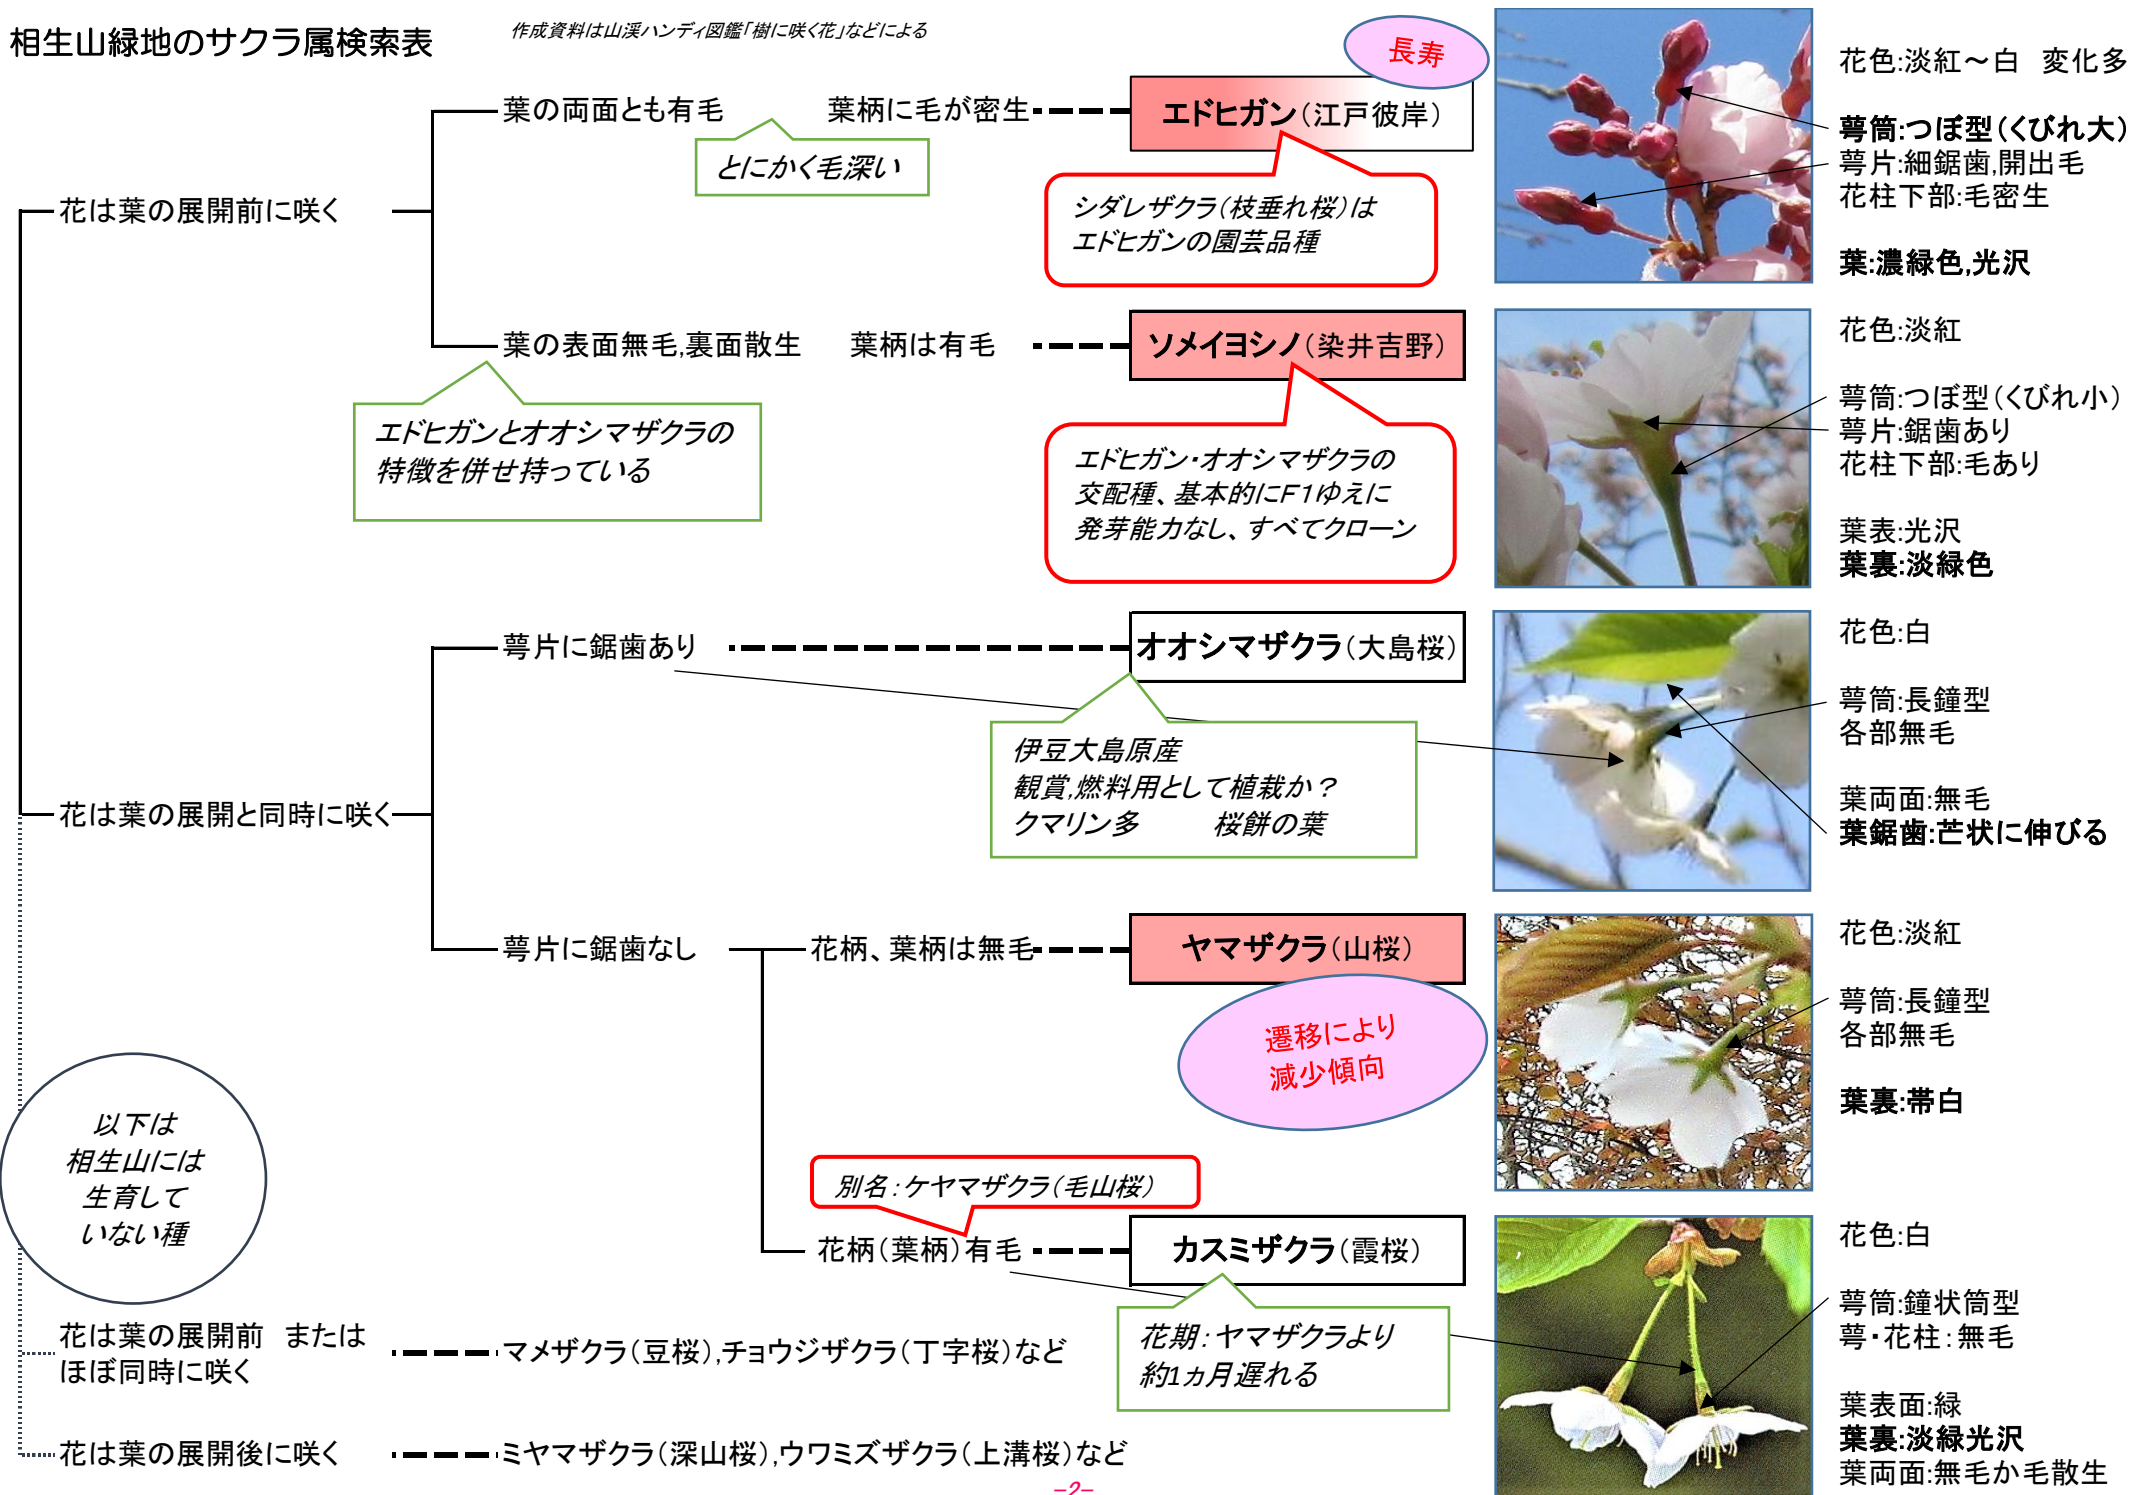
相生山緑地のサクラ属検索表

作成資料は山渓ハンディ図鑑「樹に咲く花」などによる

長寿

花は葉の展開前に咲く

葉の両面とも有毛　葉柄に毛が密生

とにかく毛深い

エドヒガン(江戸彼岸)

シダレザクラ(枝垂れ桜)はエドヒガンの園芸品種

花色:淡紅～白　変化多

萼筒:つぼ型(くびれ大)
萼片:細鋸歯,開出毛
花柱下部:毛密生

葉:濃緑色,光沢

葉の表面無毛,裏面散生　葉柄は有毛

エドヒガンとオオシマザクラの特徴を併せ持っている

ソメイヨシノ(染井吉野)

エドヒガン・オオシマザクラの交配種、基本的にF1ゆえに発芽能力なし、すべてクローン

花色:淡紅

萼筒:つぼ型(くびれ小)
萼片:鋸歯あり
花柱下部:毛あり

葉表:光沢
葉裏:淡緑色

花は葉の展開と同時に咲く

萼片に鋸歯あり

オオシマザクラ(大島桜)

伊豆大島原産
観賞,燃料用として植栽か？
クマリン多　桜餅の葉

花色:白

萼筒:長鐘型
各部無毛

葉両面:無毛
葉鋸歯:芒状に伸びる

萼片に鋸歯なし　花柄、葉柄は無毛

ヤマザクラ(山桜)

遷移により減少傾向

花色:淡紅

萼筒:長鐘型
各部無毛

葉裏:帯白

別名:ケヤマザクラ(毛山桜)

花柄(葉柄)有毛

カスミザクラ(霞桜)

花期:ヤマザクラより約1ヵ月遅れる

花色:白

萼筒:鐘状筒型
萼・花柱:無毛

葉表面:緑
葉裏:淡緑光沢
葉両面:無毛か毛散生

以下は相生山には生育していない種

花は葉の展開前　またはほぼ同時に咲く　マメザクラ(豆桜),チョウジザクラ(丁字桜)など

花は葉の展開後に咲く　ミヤマザクラ(深山桜),ウワミズザクラ(上溝桜)など

−2−